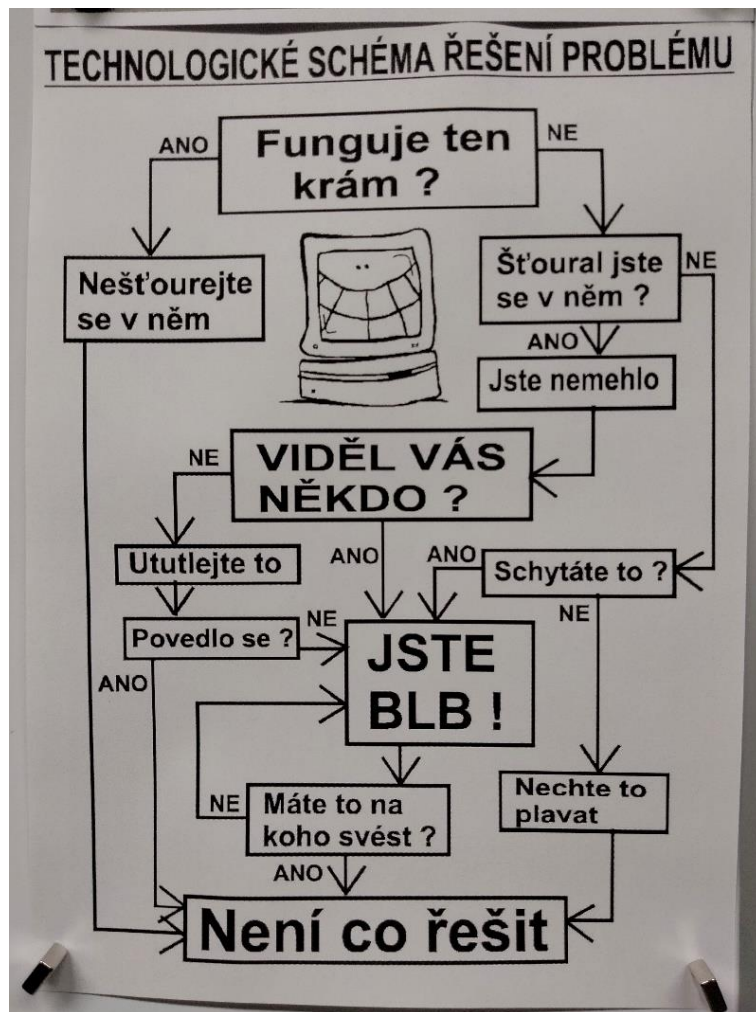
TECHNOLOGICKÉ SCHÉMA ŘEŠENÍ PROBLÉMU

ANO

Funguje ten krám ?

NE

Nešťourejte se v něm

Šťoural jste se v něm ?

NE

ANO

Jste nemehlo

NE

VIDĚL VÁS NĚKDO ?

Ututlejte to

ANO

ANO

Schytáte to ?

NE

Povedlo se ?

NE

JSTE BLB !

ANO

NE

Máte to na koho svést ?

Nechte to plavat

ANO

Není co řešit